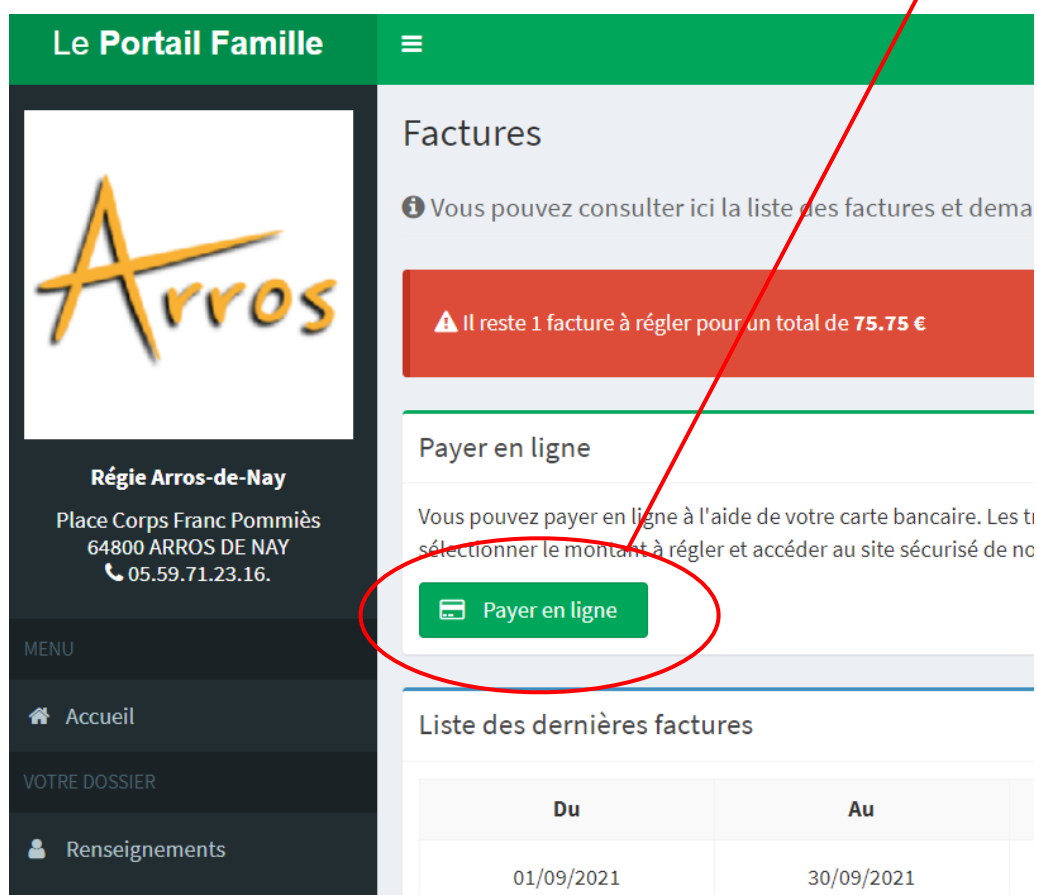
Le Portail Famille

Arros

Régie Arros-de-Nay

Place Corps Franc Pommiès
64800 ARROS DE NAY
05.59.71.23.16.

MENU

Accueil

VOTRE DOSSIER

Renseignements

Factures

Vous pouvez consulter ici la liste des factures et dema

Il reste 1 facture à régler pour un total de 75.75 €

Payer en ligne

Vous pouvez payer en ligne à l'aide de votre carte bancaire. Les tr
sélectionner le montant à régler et accéder au site sécurisé de no

Payer en ligne

Liste des dernières factures

| Du | Au |
|---|---|
| 01/09/2021 | 30/09/2021 |